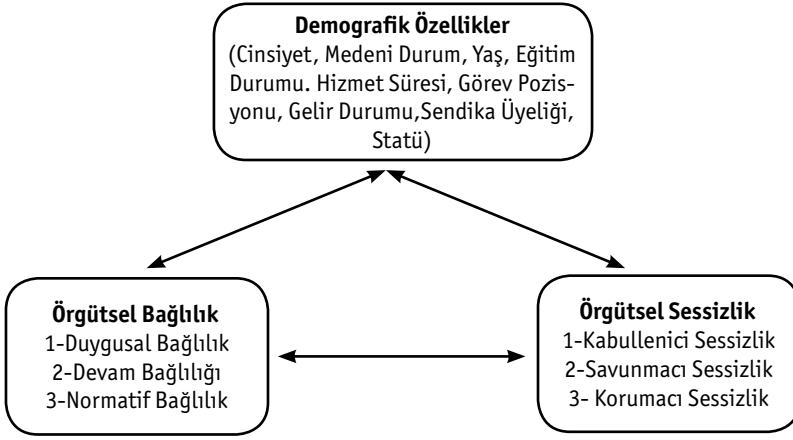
Demografik Özellikler
(Cinsiyet, Medeni Durum, Yaş, Eğitim Durumu. Hizmet Süresi, Görev Pozisyonu, Gelir Durumu,Sendika Üyeliği, Statü)

Örgütsel Bağlılık
1-Duygusal Bağlılık
2-Devam Bağlılığı
3-Normatif Bağlılık

Örgütsel Sessizlik
1-Kabullenici Sessizlik
2-Savunmacı Sessizlik
3- Korumacı Sessizlik